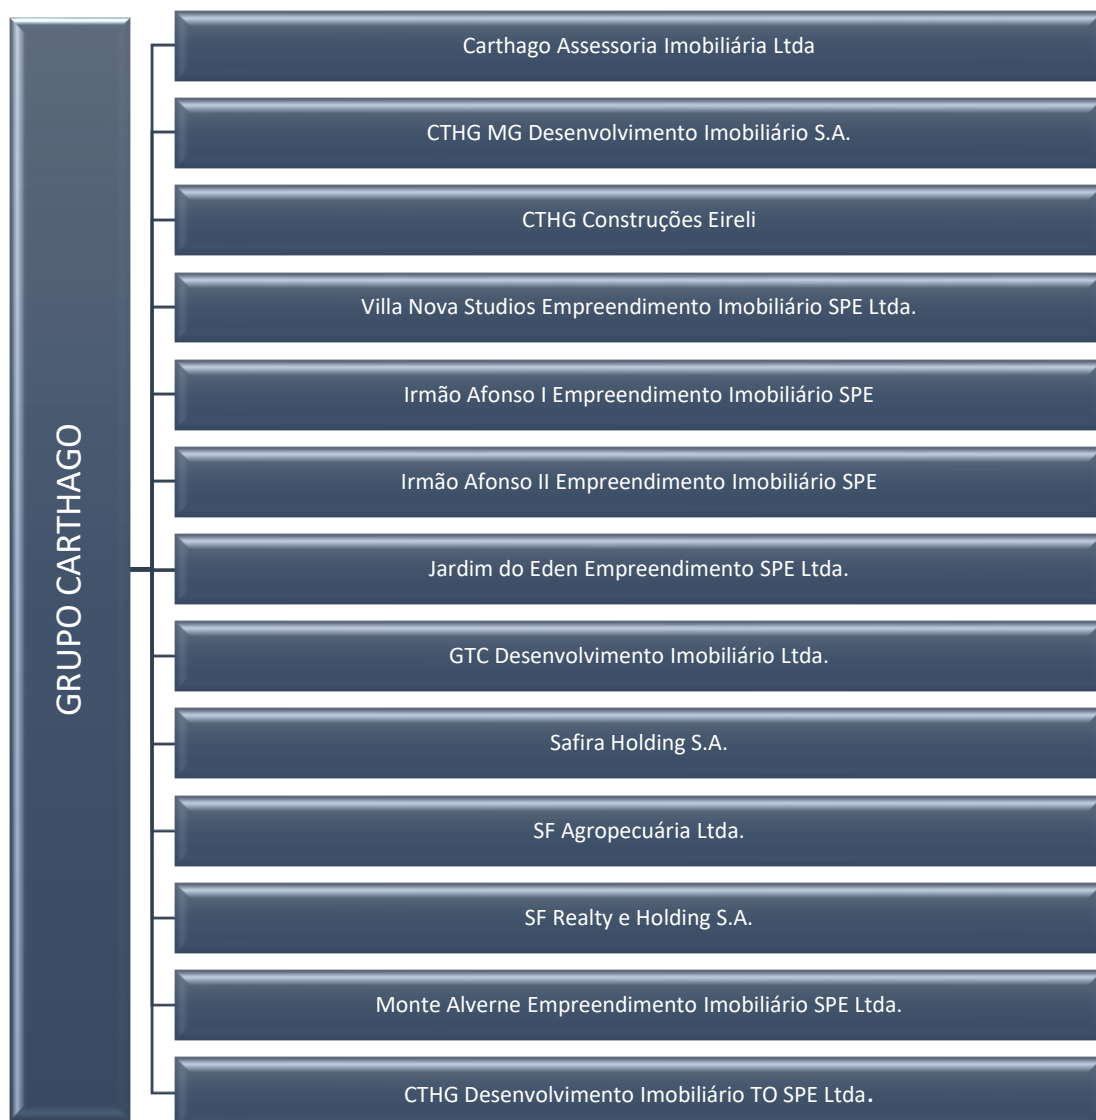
GRUPO CARTHAGO

Carthago Assessoria Imobiliária Ltda

CTHG MG Desenvolvimento Imobiliário S.A.

CTHG Construções Eireli

Villa Nova Studios Empreendimento Imobiliário SPE Ltda.

Irmão Afonso I Empreendimento Imobiliário SPE

Irmão Afonso II Empreendimento Imobiliário SPE

Jardim do Eden Empreendimento SPE Ltda.

GTC Desenvolvimento Imobiliário Ltda.

Safira Holding S.A.

SF Agropecuária Ltda.

SF Realty e Holding S.A.

Monte Alverne Empreendimento Imobiliário SPE Ltda.

CTHG Desenvolvimento Imobiliário TO SPE Ltda.